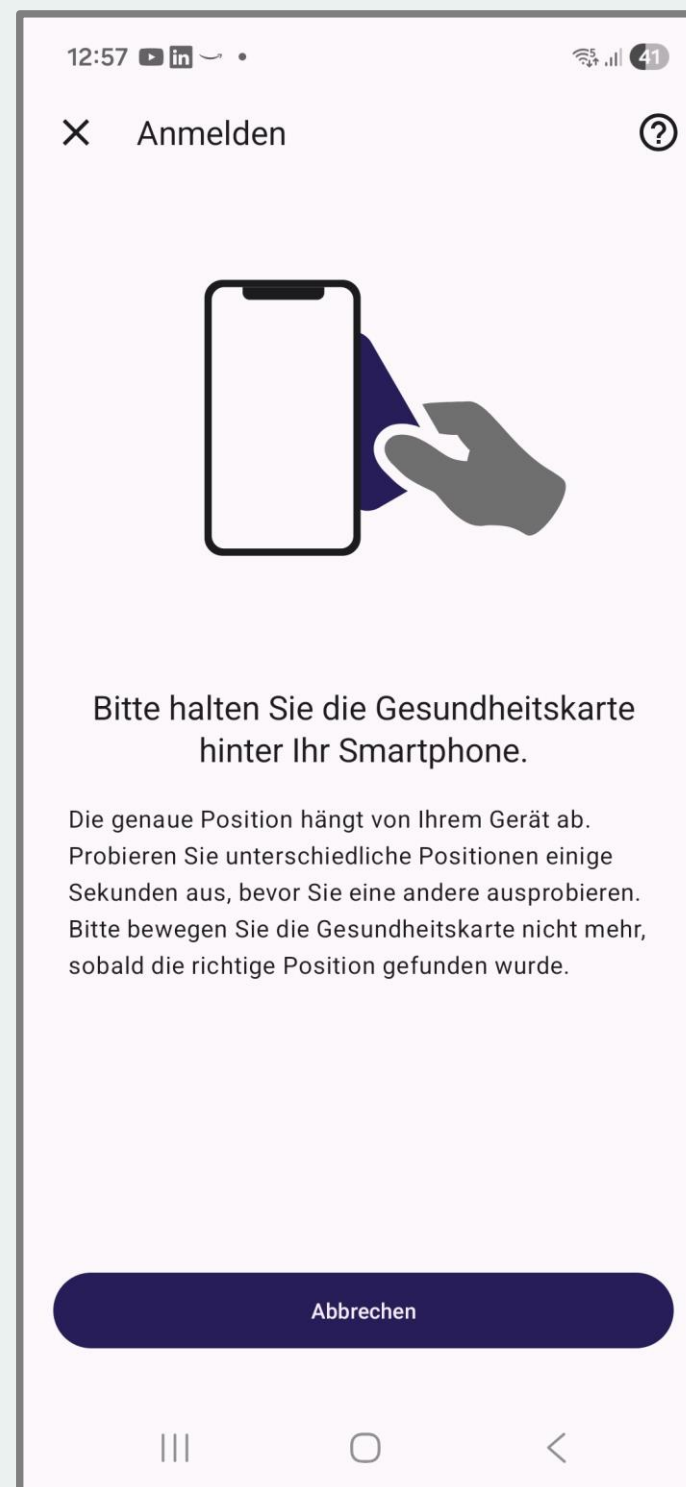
12:57

41

Anmelden

Bitte halten Sie die Gesundheitskarte hinter Ihr Smartphone.

Die genaue Position hängt von Ihrem Gerät ab. Probieren Sie unterschiedliche Positionen einige Sekunden aus, bevor Sie eine andere ausprobieren. Bitte bewegen Sie die Gesundheitskarte nicht mehr, sobald die richtige Position gefunden wurde.

Abbrechen